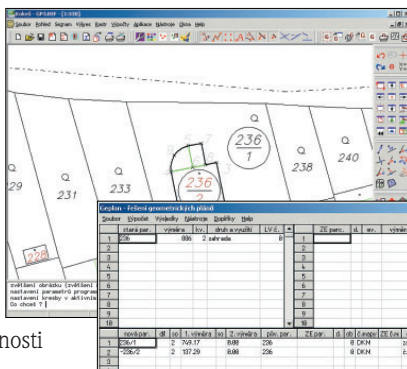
Kokeš - GPS.VKM - [1:100]
Soubor Editace Seznam Výpočet Zobrazit Nástroje Aplikace Nastavení Okno Help

229
231
233
236
1
236
2
238
240
226

zvětšení obrázku (zvětšení
nastavení parametrů program
nastavení kresby v aktivním
Co chceš ? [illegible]

nosti

Geplan - Řešení geometrických plánů
Soubor Výpočet Výsledky Nástroje Doplňky Help

| | stará par. | výměra | kv. | druh a využití | LV č. |
|---|---|---|---|---|---|
| 1 | 236 | 886 | 2 | zahrada | 8 |
| 2 | | | | | |
| 3 | | | | | |
| 4 | | | | | |
| 5 | | | | | |
| 6 | | | | | |
| 7 | | | | | |
| 8 | | | | | |
| 9 | | | | | |
| 10 | | | | | |

| | ZE parc. | díl | ev. | výmě |
|---|---|---|---|---|
| 1 | | | | |
| 2 | | | | |
| 3 | | | | |
| 4 | | | | |
| 5 | | | | |
| 6 | | | | |
| 7 | | | | |
| 8 | | | | |
| 9 | | | | |
| 10 | | | | |

| | nová par. | díl | sc | 1. výměra | sc | 2. výměra | pův. par. | ZE par. | díl | ob | č.mapy | ZE č.ev. |
|---|---|---|---|---|---|---|---|---|---|---|---|---|
| 1 | 236/1 | | 2 | 749.17 | | 8.08 | 236 | | | | 8 | DKM |
| 2 | 236/2 | | 2 | 137.29 | | 8.08 | 236 | | | | 8 | DKM |
| 3 | | | | | | | | | | | | |